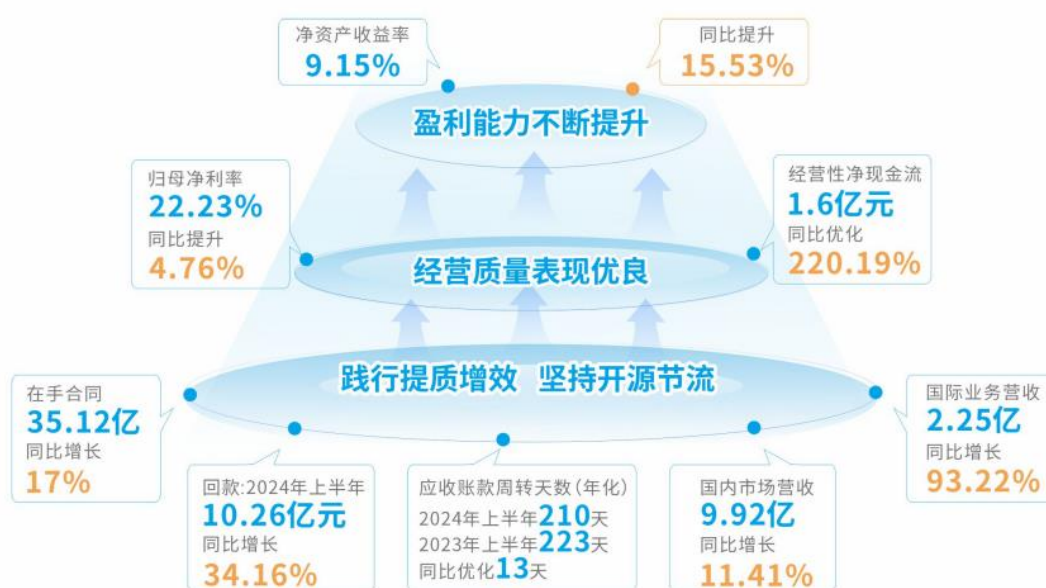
净资产收益率
9.15%

同比提升
15.53%

盈利能力不断提升

归母净利率
22.23%
同比提升
4.76%

经营性净现金流
1.6亿元
同比优化
220.19%

经营质量表现优良

践行提质增效 坚持开源节流

在手合同
35.12亿
同比增长
17%

国际业务营收
2.25亿
同比增长
93.22%

回款:2024年上半年
10.26亿元
同比增长
34.16%

应收账款周转天数(年化)
2024年上半年210天
2023年上半年223天
同比优化13天

国内市场营收
9.92亿
同比增长
11.41%